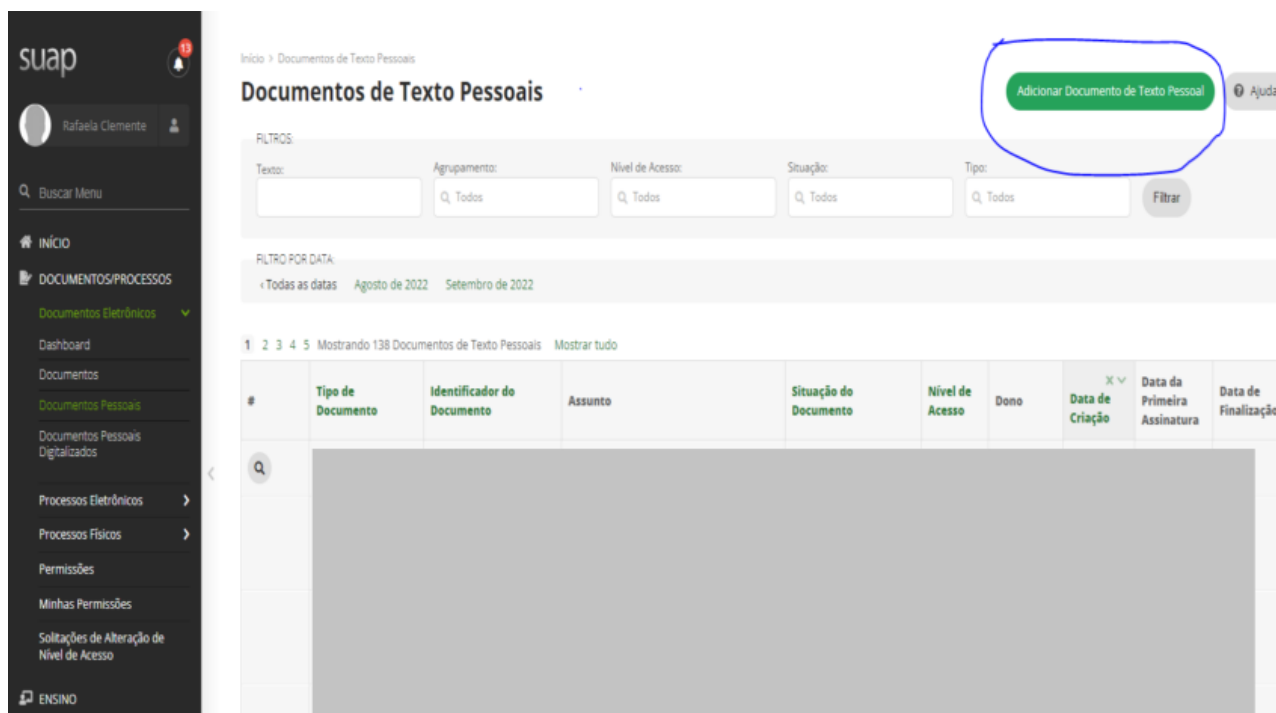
suap

13

Rafaela Clemente

Buscar Menu

INÍCIO

DOCUMENTOS/PROCESSOS

Documentos Eletrônicos

Dashboard

Documentos

Documentos Pessoais

Documentos Pessoais Digitalizados

Processos Eletrônicos

Processos Físicos

Permissões

Minhas Permissões

Solitações de Alteração de Nível de Acesso

ENSINO

Início > Documentos de Texto Pessoais

Documentos de Texto Pessoais

Adicionar Documento de Texto Pessoal

Ajuda

FILTROS:

Texto:

Agrupamento:
Todos

Nível de Acesso:
Todos

Situação:
Todos

Tipo:
Todos

Filtrar

FILTRO POR DATA:

‹ Todas as datas Agosto de 2022 Setembro de 2022

1 2 3 4 5 Mostrando 138 Documentos de Texto Pessoais Mostrar tudo

| # | Tipo de Documento | Identificador do Documento | Assunto | Situação do Documento | Nível de Acesso | Dono | Data de Criação | Data da Primeira Assinatura | Data de Finalizaçã |
|---|---|---|---|---|---|---|---|---|---|